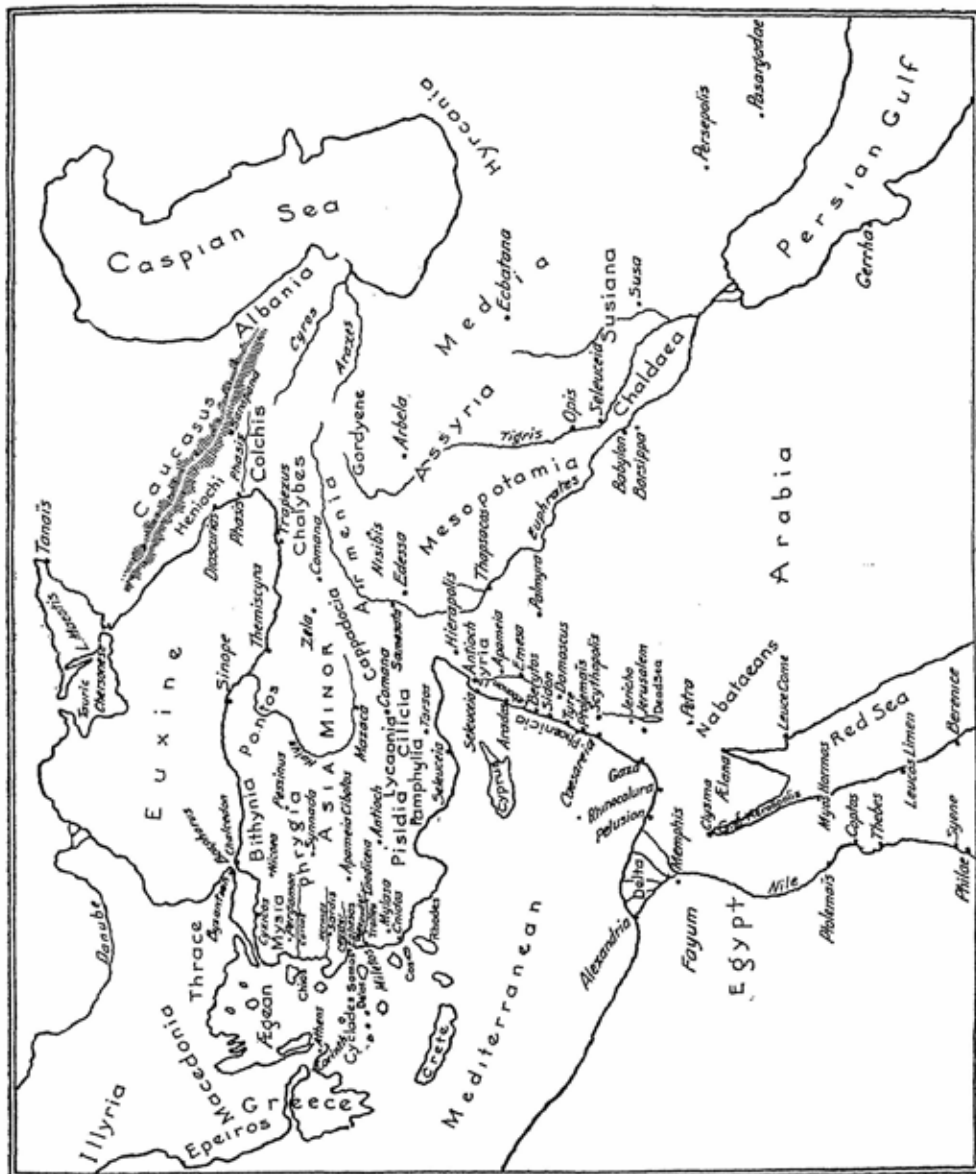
Caspian Sea
Hyrcania
Persian Gulf
Persepolis
Pasargadae
Gerrha
Media
Ecbatana
Susiana
Susa
Chaldaea
Seleuceia
Opis
Tigris
Babylon
Borsippa
Assyria
Arbela
Gordyene
Araxes
Albania
Cyros
Caucasus
Colchis
Phasis
Heniochi
Tanaïs
L. Maeotis
Chersonesus
Tauric
Dioscurias
Trapezus
Chalybes
Comana
Armenia
Nisibis
Edessa
Mesopotamia
Thapsacus
Euphrates
Palmyra
Arabia
Euxine
Sinope
Themiscyra
Zela
Cappadocia
Samosata
Hierapolis
Antioch
Syria
Apameia
Emesa
Berytus
Sidon
Damascus
Tyre
Ptolemais
Scythopolis
Jericho
Jerusalem
Dead Sea
Petra
Nabataeans
Leuce Come
Red Sea
Berenice
Pontos
ASIA MINOR
Mazaca
Comana
Tarsus
Cilicia
Lycaonia
Pisidia
Pamphylia
Seleuceia
Antioch
Laodiceia
Apameia Cibotos
Pessinus
Synnada
Nicaea
Bithynia
Phrygia
Mysia
Pergamon
Cyzicus
Chalcedon
Byzantium
Thrace
Danube
Macedonia
Illyria
Epeiros
Greece
Aegean
Athens
Corinth
Cyclades
Delos
Chios
Samos
Miletos
Halicarnassus
Cnidos
Cos
Rhodes
Crete
Cyprus
Aradus
Seleuceia
Phoenicia
Caesareia
Gaza
Rhinocolura
Pelusion
Mediterranean
Alexandria
Delta
Memphis
Fayum
Egypt
Nile
Ptolemais
Coptos
Thebes
Syene
Philae
Myos Hormos
Leucos Limen
Aelana
Clysma
Arsinoe